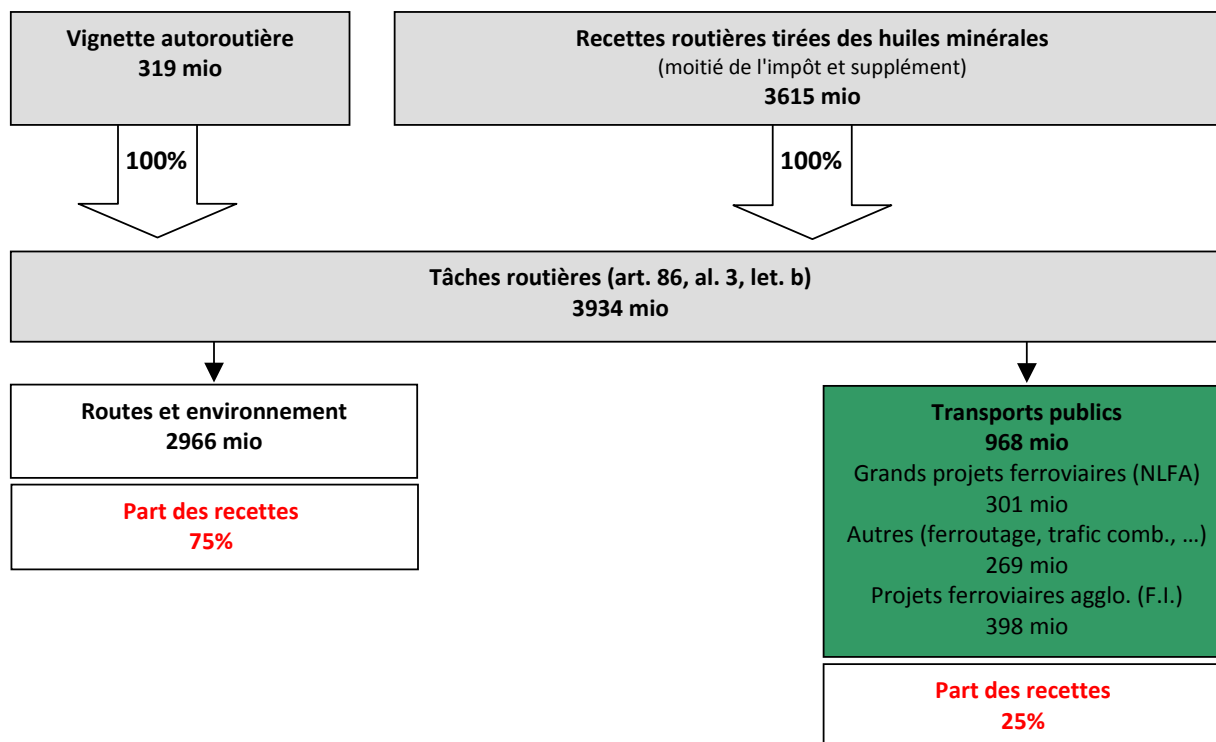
Vignette autoroutière
319 mio

Recettes routières tirées des huiles minérales
(moitié de l'impôt et supplément)
3615 mio

100%

100%

Tâches routières (art. 86, al. 3, let. b)
3934 mio

Routes et environnement
2966 mio

Part des recettes
75%

Transports publics
968 mio
Grands projets ferroviaires (NLFA)
301 mio
Autres (ferroutage, trafic comb., …)
269 mio
Projets ferroviaires agglo. (F.I.)
398 mio

Part des recettes
25%